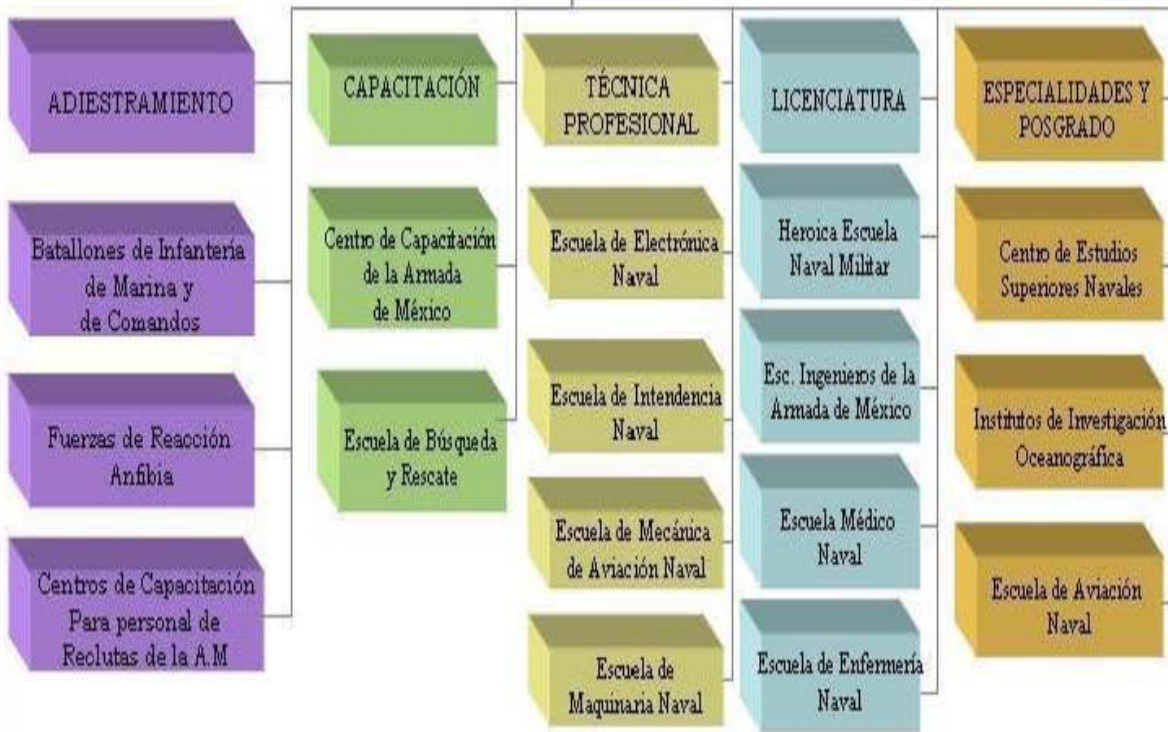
ADIESTRAMIENTO

Batallones de Infantería de Marina y de Comandos

Fuerzas de Reacción Anfibia

Centros de Capacitación Para personal de Reclutas de la A.M

CAPACITACIÓN

Centro de Capacitación de la Armada de México

Escuela de Búsqueda y Rescate

TÉCNICA PROFESIONAL

Escuela de Electrónica Naval

Escuela de Intendencia Naval

Escuela de Mecánica de Aviación Naval

Escuela de Maquinaria Naval

LICENCIATURA

Heroica Escuela Naval Militar

Esc. Ingenieros de la Armada de México

Escuela Médico Naval

Escuela de Enfermería Naval

ESPECIALIDADES Y POSGRADO

Centro de Estudios Superiores Navales

Institutos de Investigación Oceanográfica

Escuela de Aviación Naval